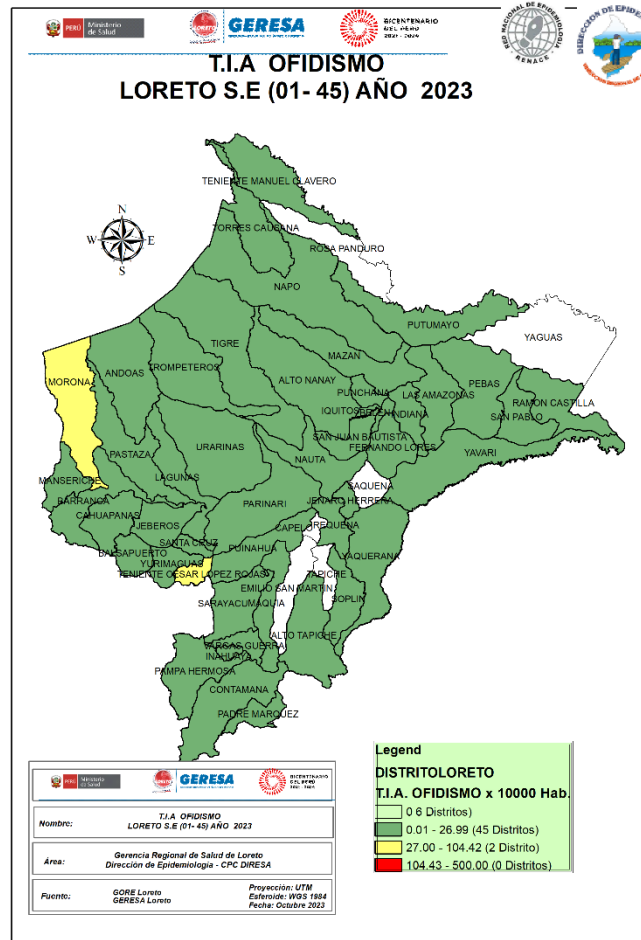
PERÚ Ministerio de Salud
GERESA
BICENTENARIO DEL PERÚ 2021 - 2024
RED NACIONAL DE EPIDEMIOLOGÍA RENACE
DIRECCIÓN DE EPIDE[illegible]

T.I.A OFIDISMO
LORETO S.E (01- 45) AÑO 2023

N
W
E
S

TENIENTE MANUEL CLAVERO
TORRES CAUSANA
ROSA PANDURO
NAPO
PUTUMAYO
YAGUAS
MORONA
ANDOAS
TROMPETEROS
TIGRE
MAZAN
ALTO NANAY
PEBAS
LAS AMAZONAS
RAMON CASTILLA
PUNCHANA
IQUITOS
BELEN
INDIANA
SAN PABLO
SAN JUAN BAUTISTA
FERNANDO LORES
PASTAZA
URARINAS
YAVARI
MANSERICHE
LAGUNAS
NAUTA
SAQUENA
BARRANCA
PARINARI
JENARO HERRERA
CAHUAPANAS
JEBEROS
CAPELO
REQUENA
BALSAPUERTO
SANTA CRUZ
PUINAHUA
YAQUERANA
YURIMAGUAS
TENIENTE CESAR LOPEZ ROJAS
EMILIO SAN MARTIN
TAPICHE
SARAYACU
MAQUIA
SOPLIN
ALTO TAPICHE
VARGAS GUERRA
INAHUAYA
PAMPA HERMOSA
CONTAMANA
PADRE MARQUEZ

PERÚ Ministerio de Salud
GERESA
BICENTENARIO DEL PERÚ
Nombre: T.I.A OFIDISMO LORETO S.E (01- 45) AÑO 2023
Área: Gerencia Regional de Salud de Loreto Dirección de Epidemiologia - CPC DIRESA
Fuente: GORE Loreto GERESA Loreto
Proyeccion: UTM
Esferoide: WGS 1984
Fecha: Octubre 2023

Legend
DISTRITOLORETO
T.I.A. OFIDISMO x 10000 Hab.
0 6 Distritos)
0.01 - 26.99 (45 Distritos)
27.00 - 104.42 (2 Distrito)
104.43 - 500.00 (0 Distritos)